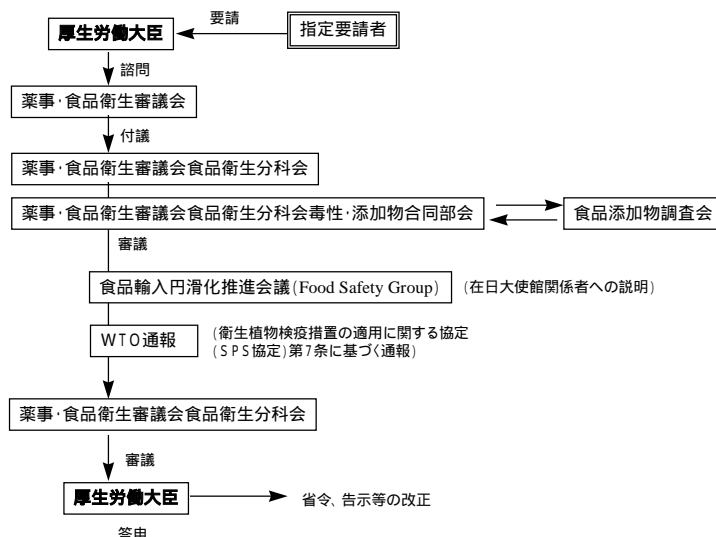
厚生労働大臣

要請

指定要請者

諮問

薬事･食品衛生審議会

付議

薬事･食品衛生審議会食品衛生分科会

薬事･食品衛生審議会食品衛生分科会毒性･添加物合同部会

食品添加物調査会

審議

食品輸入円滑化推進会議(Food Safety Group)

(在日大使館関係者への説明)

WTO通報

(衛生植物検疫措置の適用に関する協定(SPS協定)第7条に基づく通報)

薬事･食品衛生審議会食品衛生分科会

審議

厚生労働大臣

省令、告示等の改正

答申